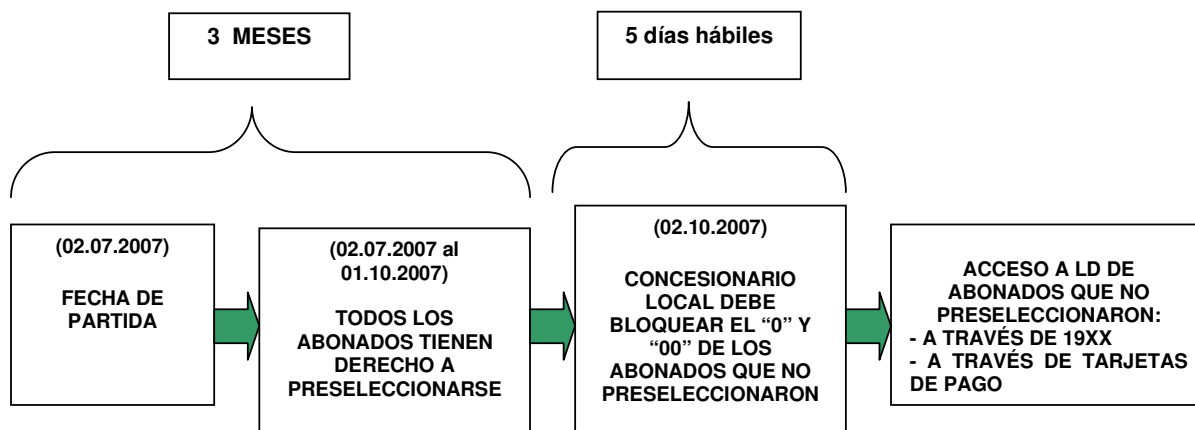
3 MESES

5 días hábiles

(02.07.2007)

FECHA DE PARTIDA

(02.07.2007 al 01.10.2007)

TODOS LOS ABONADOS TIENEN DERECHO A PRESELECCIONARSE

(02.10.2007)

CONCESIONARIO LOCAL DEBE BLOQUEAR EL "0" Y "00" DE LOS ABONADOS QUE NO PRESELECCIONARON

ACCESO A LD DE ABONADOS QUE NO PRESELECCIONARON:
- A TRAVÉS DE 19XX
- A TRAVÉS DE TARJETAS DE PAGO